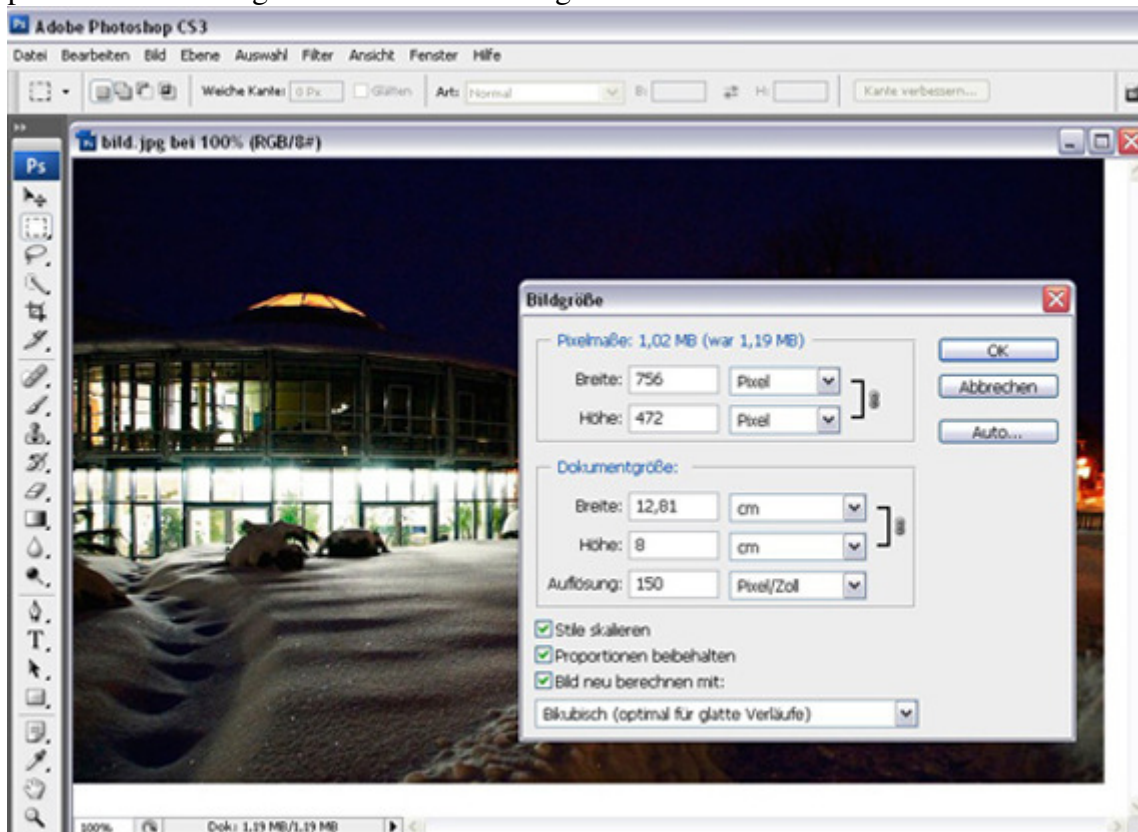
Adobe Photoshop CS3

Datei Bearbeiten Bild Ebene Auswahl Filter Ansicht Fenster Hilfe

Weiche Kante: 0 Px Glätten Art: Normal B: H: Kante verbessern...

bild.jpg bei 100% (RGB/8#)

Ps

Bildgröße

Pixelmaße: 1,02 MB (war 1,19 MB)

Breite: 756 Pixel

Höhe: 472 Pixel

OK

Abbrechen

Auto...

Dokumentgröße:

Breite: 12,81 cm

Höhe: 8 cm

Auflösung: 150 Pixel/Zoll

Stile skalieren

Proportionen beibehalten

Bild neu berechnen mit:

Bikubisch (optimal für glatte Verläufe)

100% Dok: 1,19 MB/1,19 MB